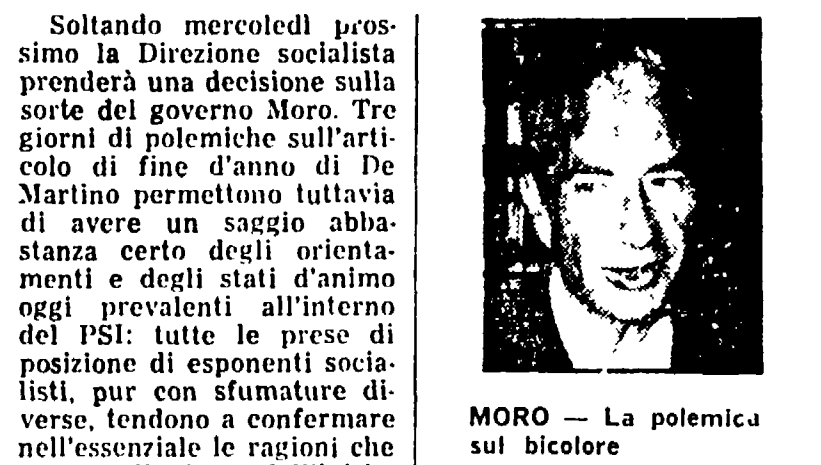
Soltando mercoledì prossimo la Direzione socialista prenderà una decisione sulla sorte del governo Moro. Tre giorni di polemiche sull'articolo di fine d'anno di De Martino permettono tuttavia di avere un saggio abbastanza certo degli orientamenti e degli stati d'animo oggi prevalenti all'interno del PSI: tutte le prese di posizione di esponenti socialisti, pur con sfumature diverse, tendono a confermare nell'essenziale le ragioni che

MORO — La polemica sul bicolore